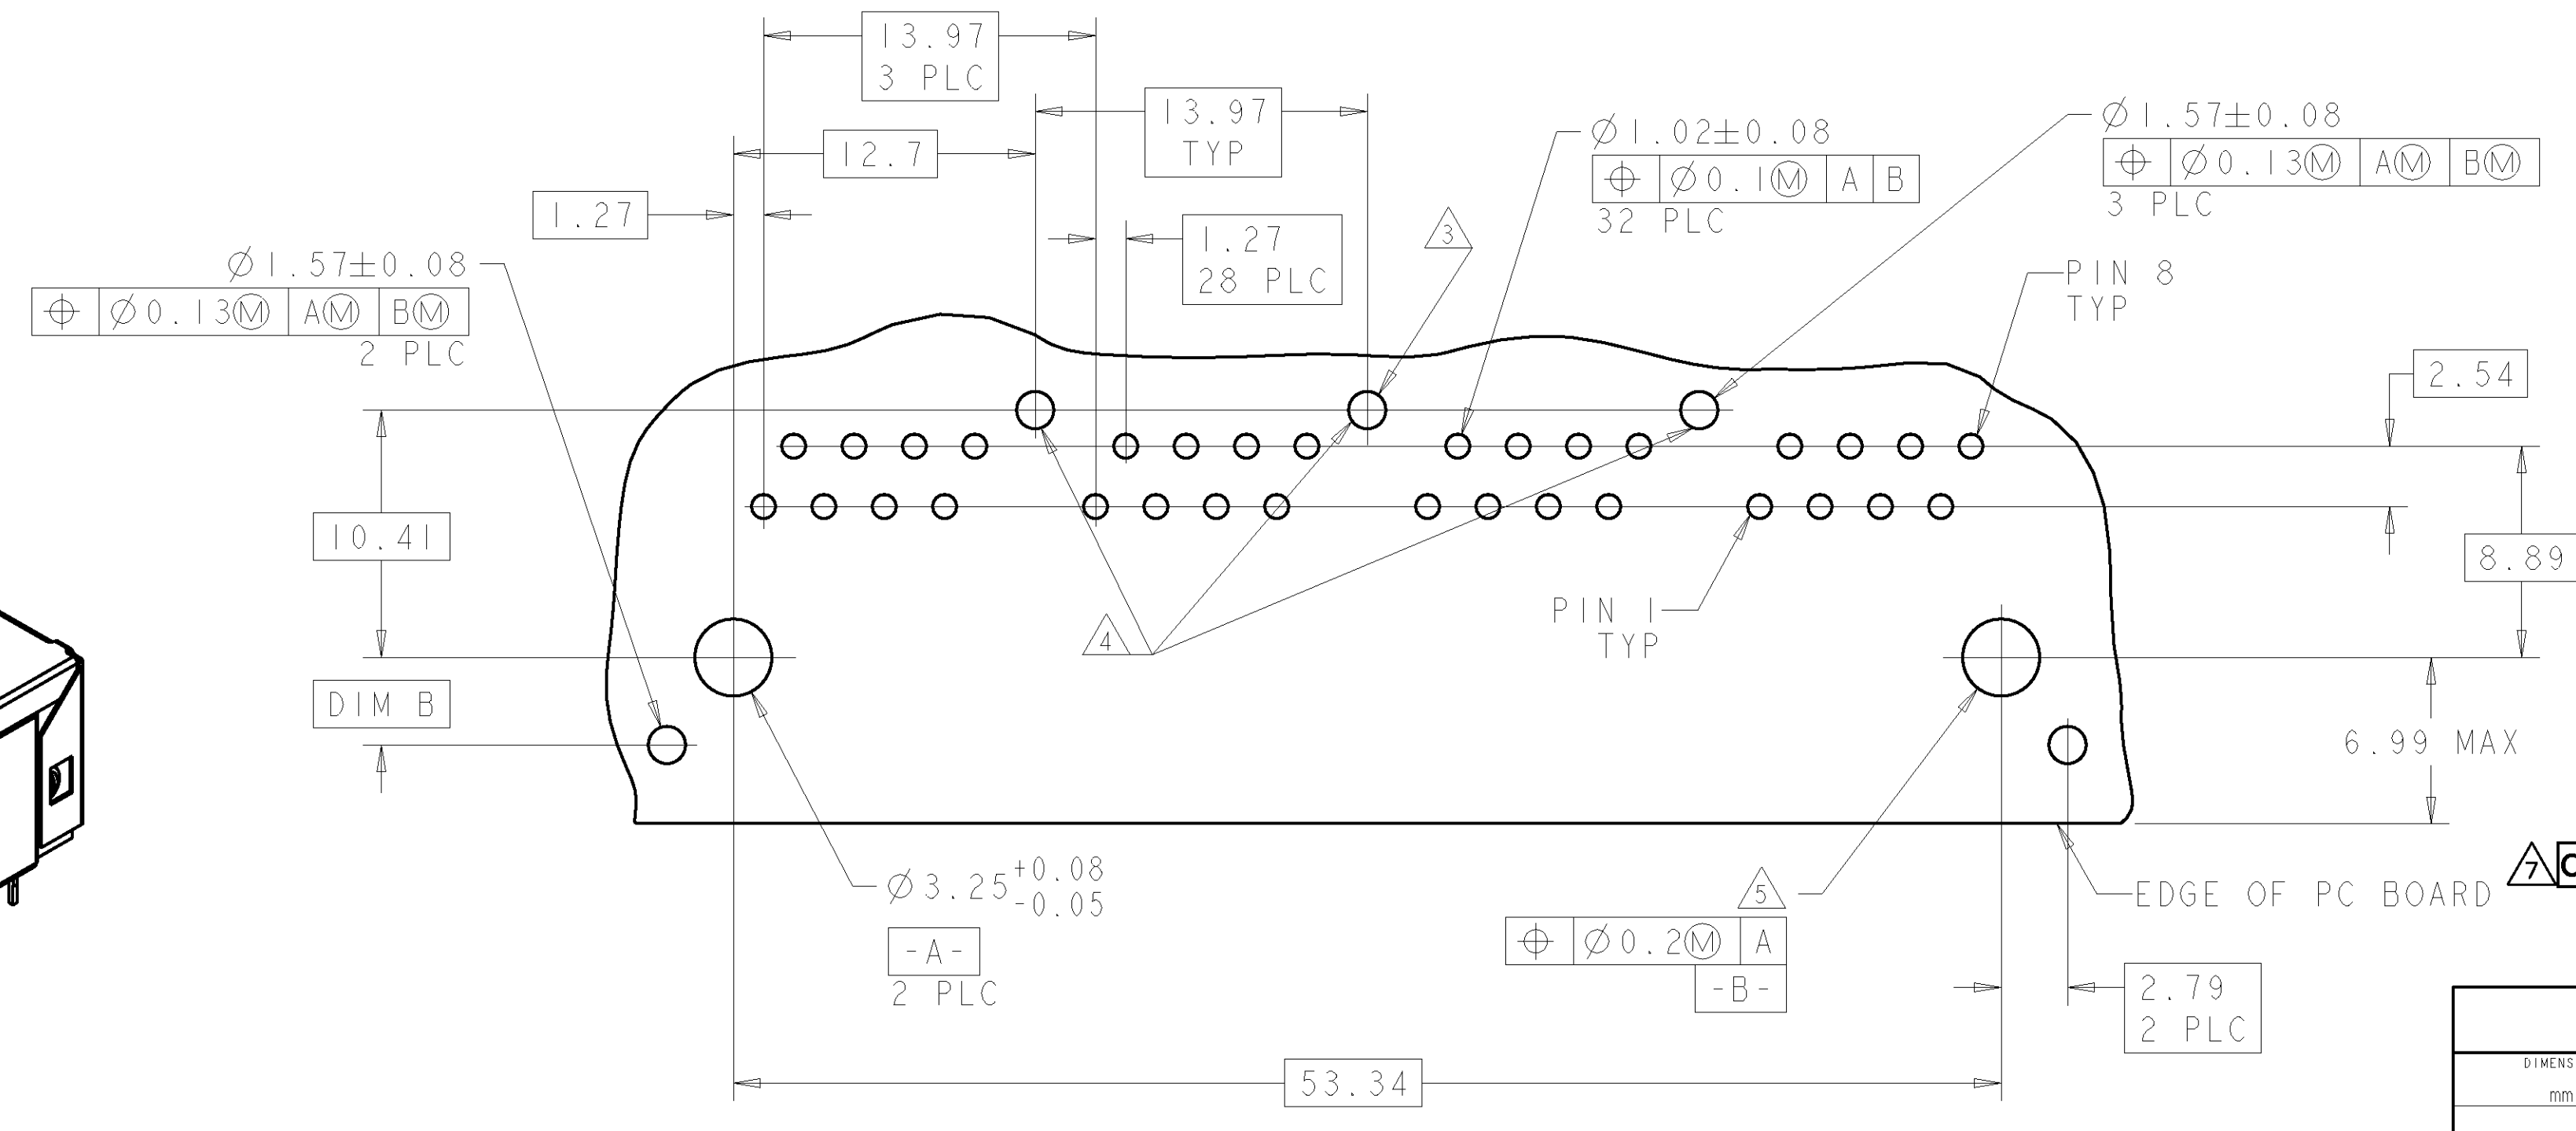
13.97
3 PLC

13.97
TYP

12.7

1.27

1.27
28 PLC

3

$\varnothing$1.02$\pm$0.08
| ⌖ | $\varnothing$0.1Ⓜ | A | B |
32 PLC

$\varnothing$1.57$\pm$0.08
| ⌖ | $\varnothing$0.13Ⓜ | AⓂ | BⓂ |
3 PLC

$\varnothing$1.57$\pm$0.08
| ⌖ | $\varnothing$0.13Ⓜ | AⓂ | BⓂ |
2 PLC

PIN 8
TYP

2.54

10.41

8.89

4

PIN 1
TYP

DIM B

6.99 MAX

$\varnothing$3.25$^{+0.08}_{-0.05}$

-A-
2 PLC

5

| ⌖ | $\varnothing$0.2Ⓜ | A |
-B-

EDGE OF PC BOARD

7

2.79
2 PLC

53.34

DIMENS
mm